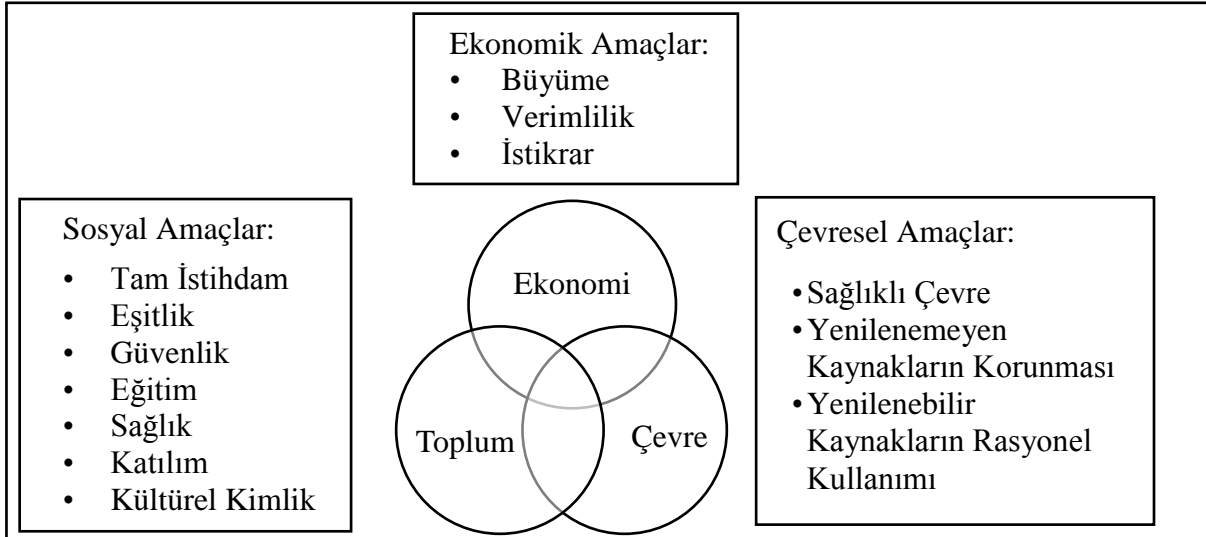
Ekonomik Amaçlar:
• Büyüme
• Verimlilik
• İstikrar

Sosyal Amaçlar:
• Tam İstihdam
• Eşitlik
• Güvenlik
• Eğitim
• Sağlık
• Katılım
• Kültürel Kimlik

Ekonomi

Toplum

Çevre

Çevresel Amaçlar:
• Sağlıklı Çevre
• Yenilenemeyen Kaynakların Korunması
• Yenilenebilir Kaynakların Rasyonel Kullanımı